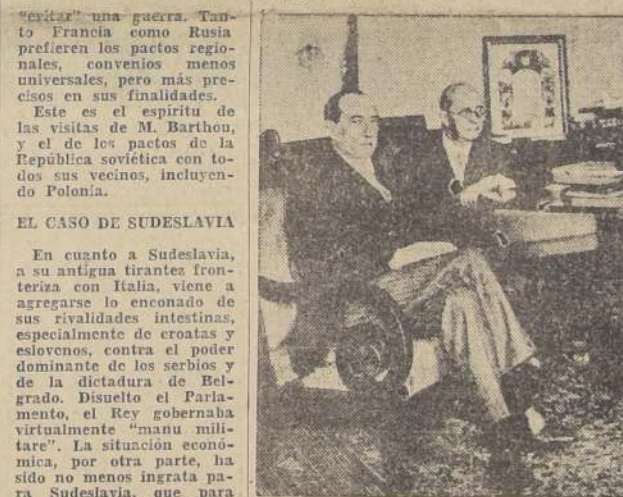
"evitar" una guerra. Tanto Francia como Rusia prefieren los pactos regionales, convenios menos universales, pero más precisos en sus finalidades.

Este es el espíritu de las visitas de M. Barthou, y el de los pactos de la República soviética con todos sus vecinos, incluyendo Polonia.

EL CASO DE SUDESLAVIA

En cuanto a Sudeslavia, a su antigua tirantez fronteriza con Italia, viene a agregarse lo enconado de sus rivalidades intestinas, especialmente de croatas y eslovenos, contra el poder dominante de los serbios y de la dictadura de Belgrado. Disuelto el Parlamento, el Rey gobernaba virtualmente "manu militare". La situación económica, por otra parte, ha sido no menos ingrata para Sudeslavia, que para